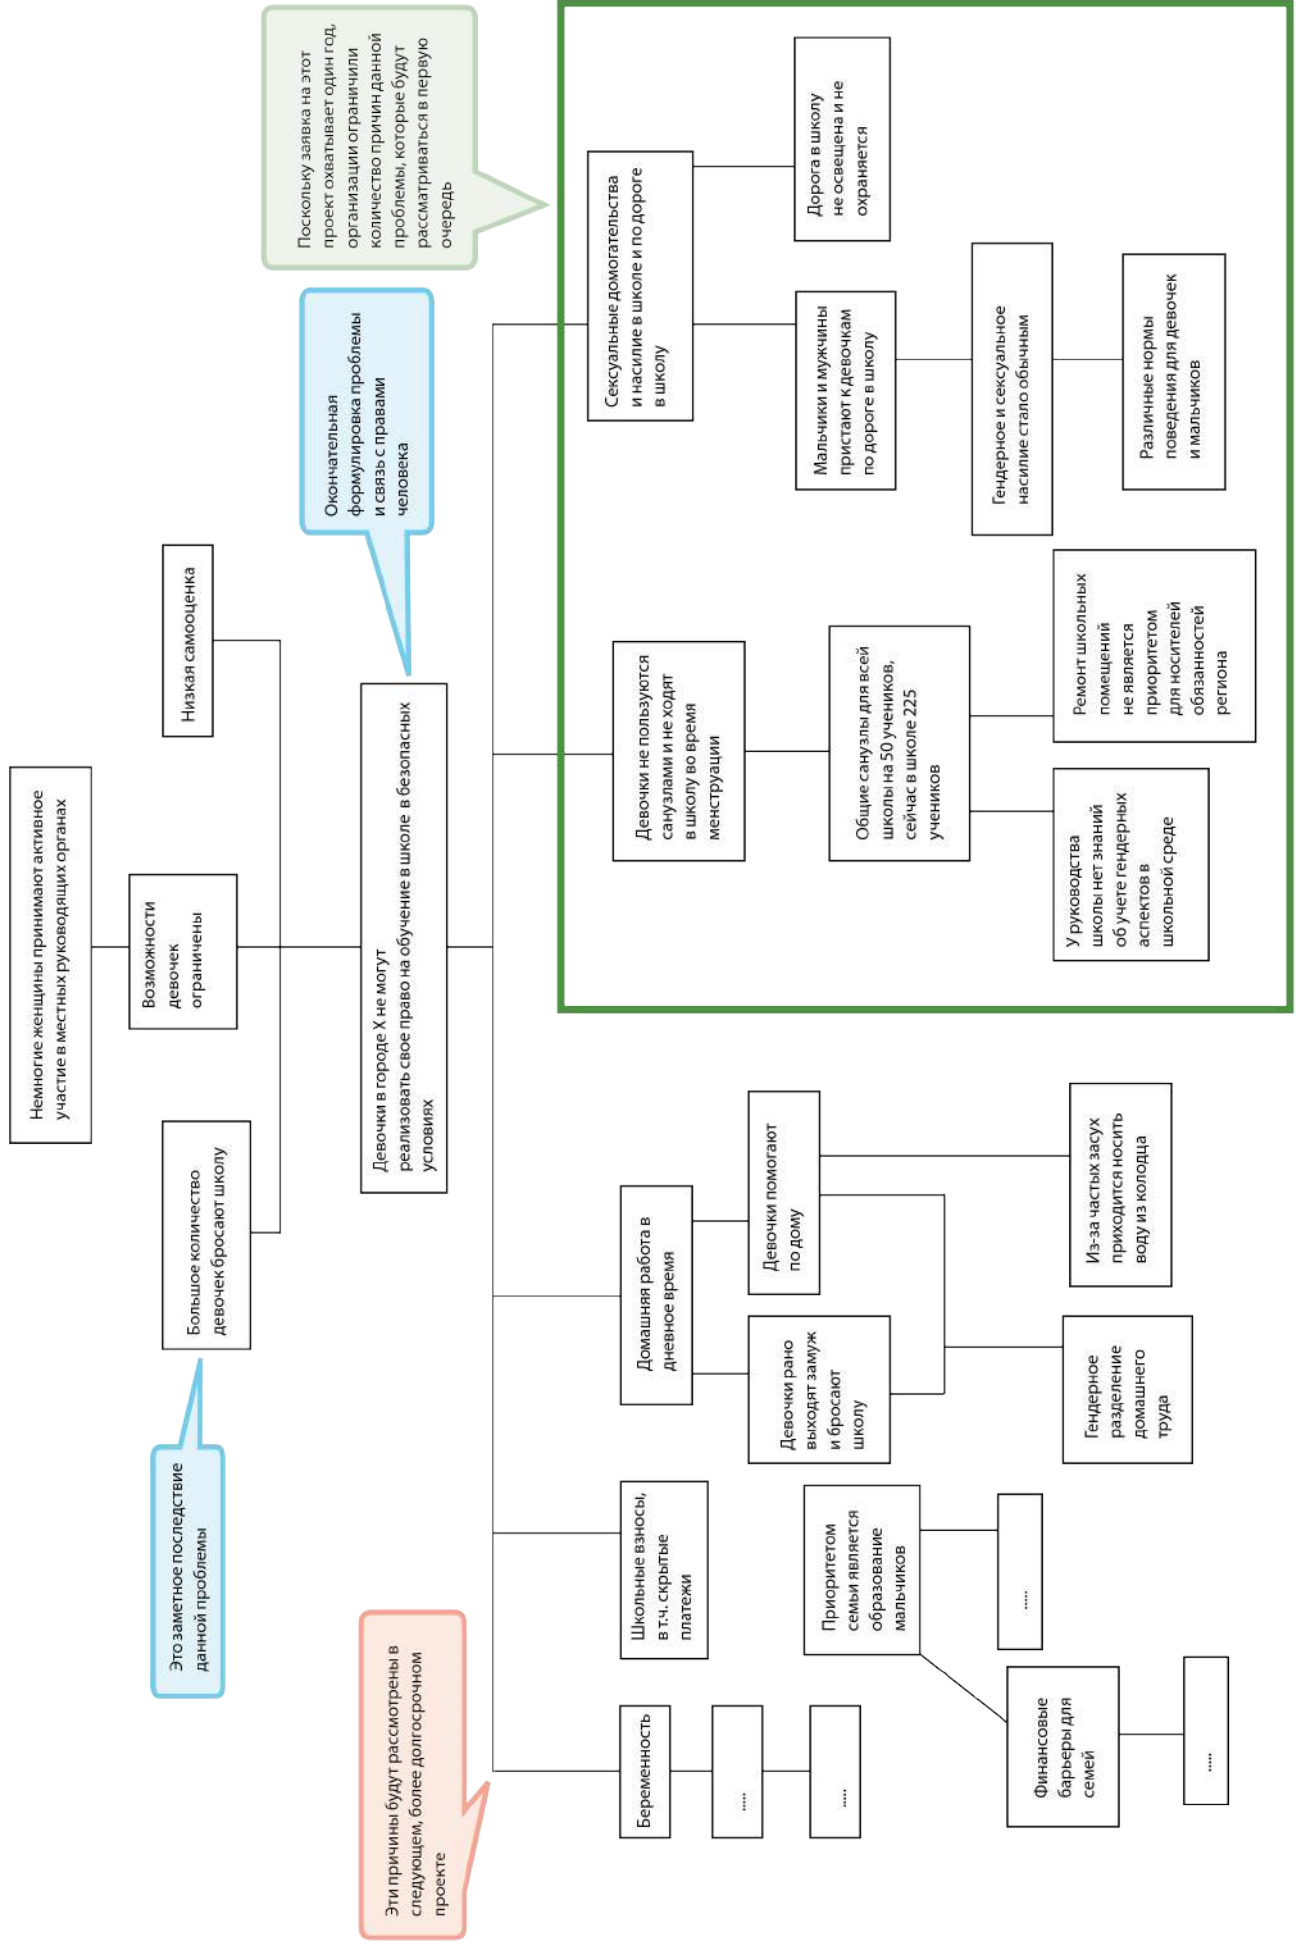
Немногие женщины принимают активное участие в местных руководящих органах

Возможности девочек ограничены

Низкая самооценка

Большое количество девочек бросают школу

Это заметное последствие данной проблемы

Девочки в городе X не могут реализовать свое право на обучение в школе в безопасных условиях

Окончательная формулировка проблемы и связь с правами человека

Поскольку заявка на этот проект охватывает один год, организации ограничили количество причин данной проблемы, которые будут рассматриваться в первую очередь

Сексуальные домогательства и насилие в школе и по дороге в школу

Дорога в школу не освещена и не охраняется

Мальчики и мужчины пристают к девочкам по дороге в школу

Гендерное и сексуальное насилие стало обычным

Различные нормы поведения для девочек и мальчиков

Девочки не пользуются санузлами и не ходят в школу во время менструации

Общие санузлы для всей школы на 50 учеников, сейчас в школе 225 учеников

Ремонт школьных помещений не является приоритетом для носителей обязанностей региона

У руководства школы нет знаний об учете гендерных аспектов в школьной среде

Домашняя работа в дневное время

Девочки помогают по дому

Из-за частых засух приходится носить воду из колодца

Девочки рано выходят замуж и бросают школу

Гендерное разделение домашнего труда

Школьные взносы, в т.ч. скрытые платежи

Приоритетом семьи является образование мальчиков

.....

Финансовые барьеры для семей

.....

Беременность

.....

.....

Эти причины будут рассмотрены в следующем, более долгосрочном проекте